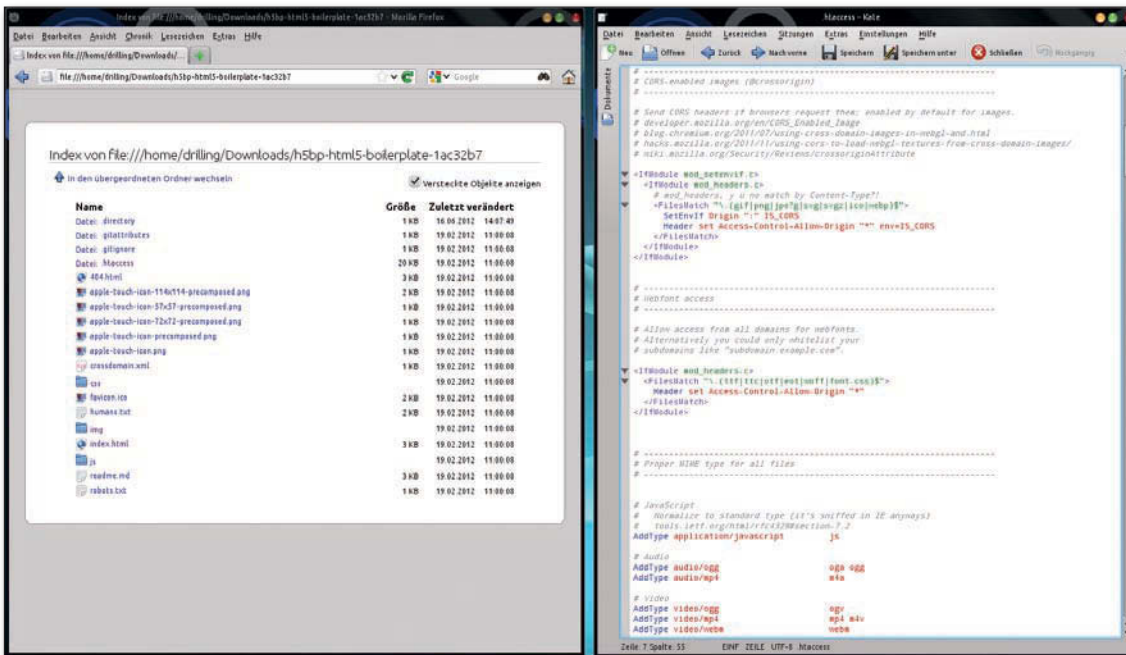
Index von file:///home/drilling/Downloads/h5bp-html5-boilerplate-1ac32b7 - Mozilla Firefox

Datei Bearbeiten Ansicht Chronik Lesezeichen Extras Hilfe

Index von file:///home/drilling/Downloads/...

file:///home/drilling/Downloads/h5bp-html5-boilerplate-1ac32b7

Google

Index von file:///home/drilling/Downloads/h5bp-html5-boilerplate-1ac32b7

In den übergeordneten Ordner wechseln

Versteckte Objekte anzeigen

| Name | Größe | Zuletzt verändert | |
|---|---|---|---|
| Datei: .directory | 1 KB | 16.06.2012 | 14:07:49 |
| Datei: .gitattributes | 1 KB | 19.02.2012 | 11:00:00 |
| Datei: .gitignore | 1 KB | 19.02.2012 | 11:00:00 |
| Datei: .htaccess | 20 KB | 19.02.2012 | 11:00:00 |
| 404.html | 3 KB | 19.02.2012 | 11:00:00 |
| apple-touch-icon-114x114-precomposed.png | 2 KB | 19.02.2012 | 11:00:00 |
| apple-touch-icon-57x57-precomposed.png | 1 KB | 19.02.2012 | 11:00:00 |
| apple-touch-icon-72x72-precomposed.png | 1 KB | 19.02.2012 | 11:00:00 |
| apple-touch-icon-precomposed.png | 1 KB | 19.02.2012 | 11:00:00 |
| apple-touch-icon.png | 1 KB | 19.02.2012 | 11:00:00 |
| crossdomain.xml | 1 KB | 19.02.2012 | 11:00:00 |
| css | | 19.02.2012 | 11:00:00 |
| favicon.ico | 2 KB | 19.02.2012 | 11:00:00 |
| humans.txt | 2 KB | 19.02.2012 | 11:00:00 |
| img | | 19.02.2012 | 11:00:00 |
| index.html | 3 KB | 19.02.2012 | 11:00:00 |
| js | | 19.02.2012 | 11:00:00 |
| readme.md | 3 KB | 19.02.2012 | 11:00:00 |
| robots.txt | 1 KB | 19.02.2012 | 11:00:00 |

.htaccess – Kate

Datei Bearbeiten Ansicht Lesezeichen Sitzungen Extras Einstellungen Hilfe

Neu Öffnen Zurück Nach vorne Speichern Speichern unter Schließen Rückgängig

Dokumente

# ----------------------------------------------------------------------
# CORS-enabled images (@crossorigin)
# ----------------------------------------------------------------------

# Send CORS headers if browsers request them; enabled by default for images.
# developer.mozilla.org/en/CORS_Enabled_Image
# blog.chromium.org/2011/07/using-cross-domain-images-in-webgl-and.html
# hacks.mozilla.org/2011/11/using-cors-to-load-webgl-textures-from-cross-domain-images/
# wiki.mozilla.org/Security/Reviews/crossoriginAttribute

<IfModule mod_setenvif.c>
  <IfModule mod_headers.c>
    # mod_headers, y u no match by Content-Type?!
    <FilesMatch "\.(gif|png|jpe?g|svg|svgz|ico|webp)$">
      SetEnvIf Origin ":" IS_CORS
      Header set Access-Control-Allow-Origin "*" env=IS_CORS
    </FilesMatch>
  </IfModule>
</IfModule>

# ----------------------------------------------------------------------
# Webfont access
# ----------------------------------------------------------------------

# Allow access from all domains for webfonts.
# Alternatively you could only whitelist your
# subdomains like "subdomain.example.com".

<IfModule mod_headers.c>
  <FilesMatch "\.(ttf|ttc|otf|eot|woff|font.css)$">
    Header set Access-Control-Allow-Origin "*"
  </FilesMatch>
</IfModule>

# ----------------------------------------------------------------------
# Proper MIME type for all files
# ----------------------------------------------------------------------

# JavaScript
#   Normalize to standard type (it's sniffed in IE anyways)
#   tools.ietf.org/html/rfc4329#section-7.2
AddType application/javascript js

# Audio
AddType audio/ogg oga ogg
AddType audio/mp4 m4a

# Video
AddType video/ogg ogv
AddType video/mp4 mp4 m4v
AddType video/webm webm

Zeile 7 Spalte 55 EINF ZEILE UTF-8 .htaccess